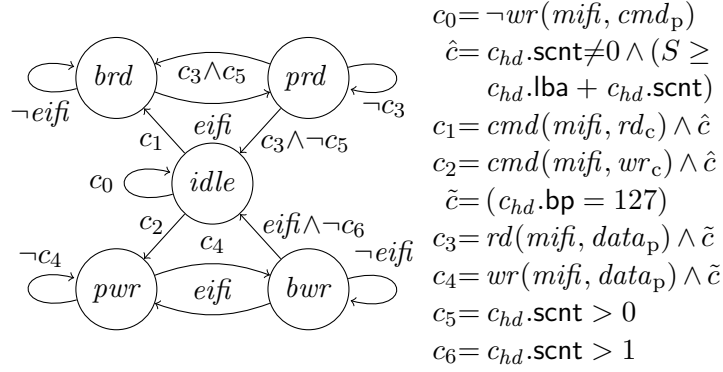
$brd$

$prd$

$c_3 \wedge c_5$

$\neg eifi$

$\neg c_3$

$eifi$

$c_1$

$c_3 \wedge \neg c_5$

$c_0$

$idle$

$c_2$

$c_4$

$eifi \wedge \neg c_6$

$\neg c_4$

$\neg eifi$

$pwr$

$eifi$

$bwr$

$c_0 = \neg wr(mifi, cmd_{\mathrm{p}})$
$\hat{c} = c_{hd}.\mathsf{scnt} \neq 0 \wedge (S \geq c_{hd}.\mathsf{lba} + c_{hd}.\mathsf{scnt})$
$c_1 = cmd(mifi, rd_{\mathrm{c}}) \wedge \hat{c}$
$c_2 = cmd(mifi, wr_{\mathrm{c}}) \wedge \hat{c}$
$\tilde{c} = (c_{hd}.\mathsf{bp} = 127)$
$c_3 = rd(mifi, data_{\mathrm{p}}) \wedge \tilde{c}$
$c_4 = wr(mifi, data_{\mathrm{p}}) \wedge \tilde{c}$
$c_5 = c_{hd}.\mathsf{scnt} > 0$
$c_6 = c_{hd}.\mathsf{scnt} > 1$